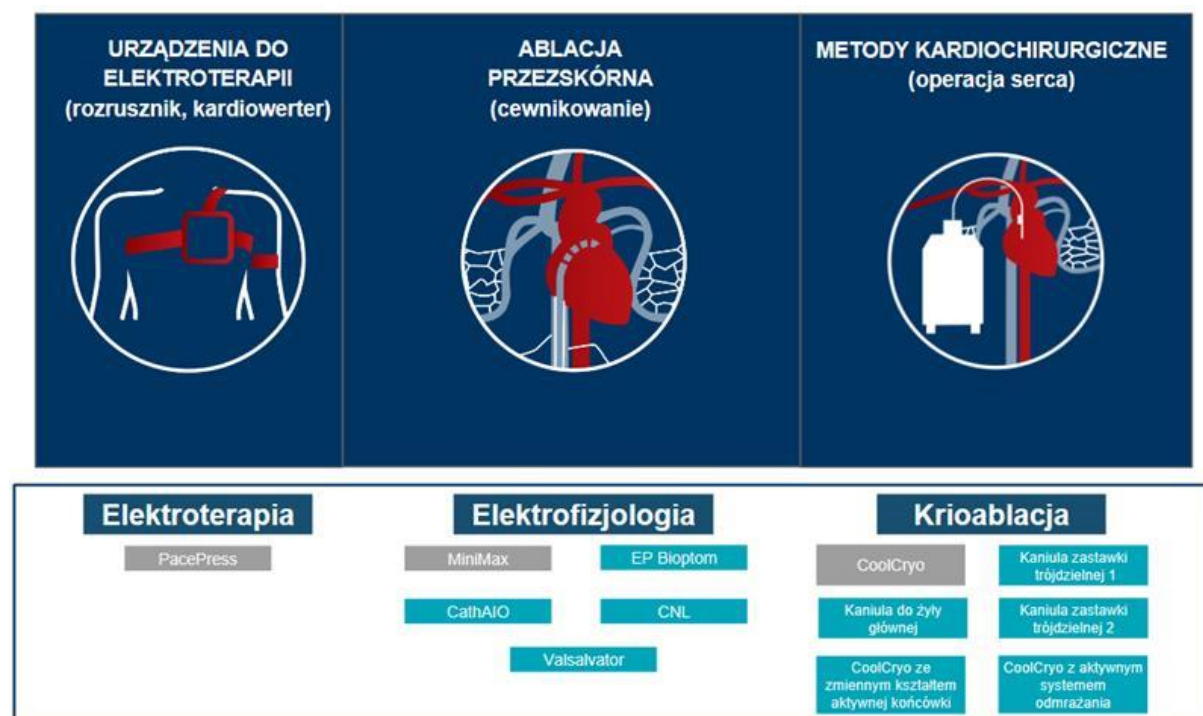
URZĄDZENIA DO ELEKTROTERAPII
(rozrusznik, kardiowerter)

ABLACJA PRZEZSKÓRNA
(cewnikowanie)

METODY KARDIOCHIRURGICZNE
(operacja serca)

Elektroterapia

PacePress

Elektrofizjologia

MiniMax

EP Bioptom

CathAIO

CNL

Valsalvator

Krioablacja

CoolCryo

Kaniula zastawki trójdzielnej 1

Kaniula do żyły głównej

Kaniula zastawki trójdzielnej 2

CoolCryo ze zmiennym kształtem aktywnej końcówki

CoolCryo z aktywnym systemem odmrażania